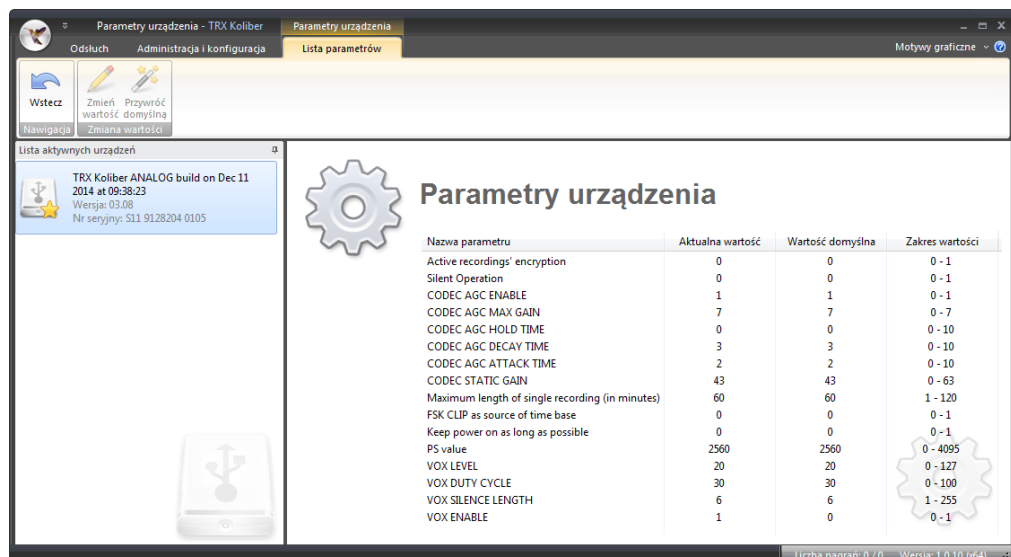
Parametry urządzenia - TRX Koliber

Parametry urządzenia

Odsłuch

Administracja i konfiguracja

Lista parametrów

Motywy graficzne

Wstecz

Nawigacja

Zmień wartość

Przywróć domyślną

Zmiana wartości

Lista aktywnych urządzeń

TRX Koliber ANALOG build on Dec 11 2014 at 09:38:23
Wersja: 03.08
Nr seryjny: S11 9128204 0105

Parametry urządzenia

| Nazwa parametru | Aktualna wartość | Wartość domyślna | Zakres wartości |
|---|---|---|---|
| Active recordings' encryption | 0 | 0 | 0 - 1 |
| Silent Operation | 0 | 0 | 0 - 1 |
| CODEC AGC ENABLE | 1 | 1 | 0 - 1 |
| CODEC AGC MAX GAIN | 7 | 7 | 0 - 7 |
| CODEC AGC HOLD TIME | 0 | 0 | 0 - 10 |
| CODEC AGC DECAY TIME | 3 | 3 | 0 - 10 |
| CODEC AGC ATTACK TIME | 2 | 2 | 0 - 10 |
| CODEC STATIC GAIN | 43 | 43 | 0 - 63 |
| Maximum length of single recording (in minutes) | 60 | 60 | 1 - 120 |
| FSK CLIP as source of time base | 0 | 0 | 0 - 1 |
| Keep power on as long as possible | 0 | 0 | 0 - 1 |
| PS value | 2560 | 2560 | 0 - 4095 |
| VOX LEVEL | 20 | 20 | 0 - 127 |
| VOX DUTY CYCLE | 30 | 30 | 0 - 100 |
| VOX SILENCE LENGTH | 6 | 6 | 1 - 255 |
| VOX ENABLE | 1 | 0 | 0 - 1 |

Liczba nagrań: 0 / 0 Wersja: 1.0.10 (x64)